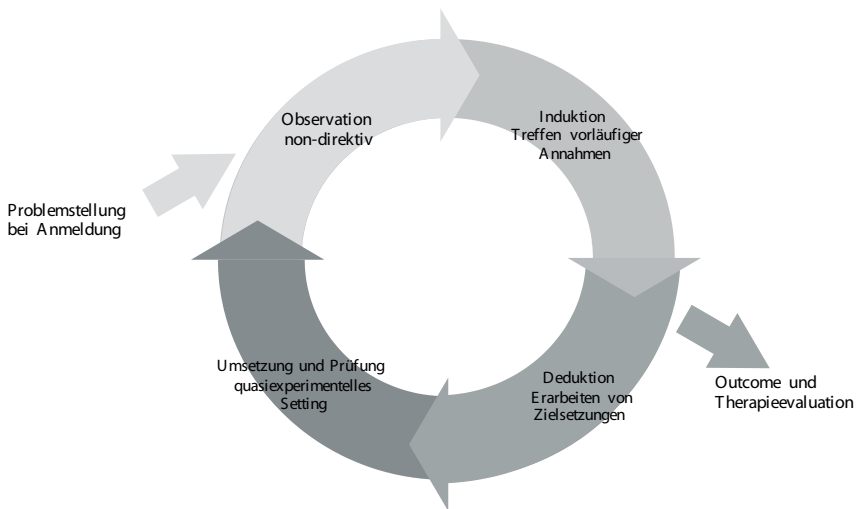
Problemstellung bei Anmeldung

Observation non-direktiv

Induktion Treffen vorläufiger Annahmen

Deduktion Erarbeiten von Zielsetzungen

Umsetzung und Prüfung quasiexperimentelles Setting

Outcome und Therapieevaluation